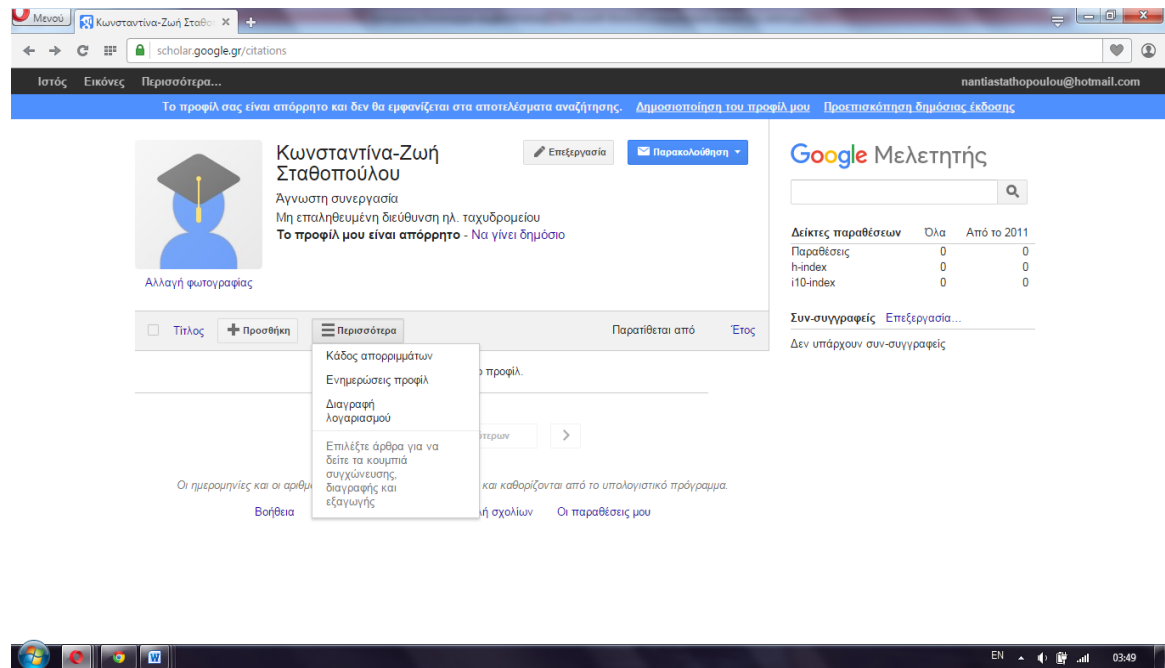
Μενού

Κωνσταντίνα-Ζωή Σταθο

scholar.google.gr/citations

Ιστός Εικόνες Περισσότερα...

nantiastathopoulou@hotmail.com

Το προφίλ σας είναι απόρρητο και δεν θα εμφανίζεται στα αποτελέσματα αναζήτησης. Δημοσιοποίηση του προφίλ μου Προεπισκόπηση δημόσιας έκδοσης

Κωνσταντίνα-Ζωή Σταθοπούλου

Επεξεργασία

Παρακολούθηση

Άγνωστη συνεργασία
Μη επαληθευμένη διεύθυνση ηλ. ταχυδρομείου
Το προφίλ μου είναι απόρρητο - Να γίνει δημόσιο

Αλλαγή φωτογραφίας

Τίτλος Προσθήκη Περισσότερα Παρατίθεται από Έτος

Κάδος απορριμμάτων
Ενημερώσεις προφίλ
Διαγραφή λογαριασμού
Επιλέξτε άρθρα για να δείτε τα κουμπιά συγχώνευσης, διαγραφής και εξαγωγής

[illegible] ο προφίλ.

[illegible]τερων

Οι ημερομηνίες και οι αριθμ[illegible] και καθορίζονται από το υπολογιστικό πρόγραμμα.

Βοήθεια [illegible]ή σχολίων Οι παραθέσεις μου

Google Μελετητής

| Δείκτες παραθέσεων | Όλα | Από το 2011 |
|---|---|---|
| Παραθέσεις | 0 | 0 |
| h-index | 0 | 0 |
| i10-index | 0 | 0 |

Συν-συγγραφείς Επεξεργασία...

Δεν υπάρχουν συν-συγγραφείς

EN 03:49